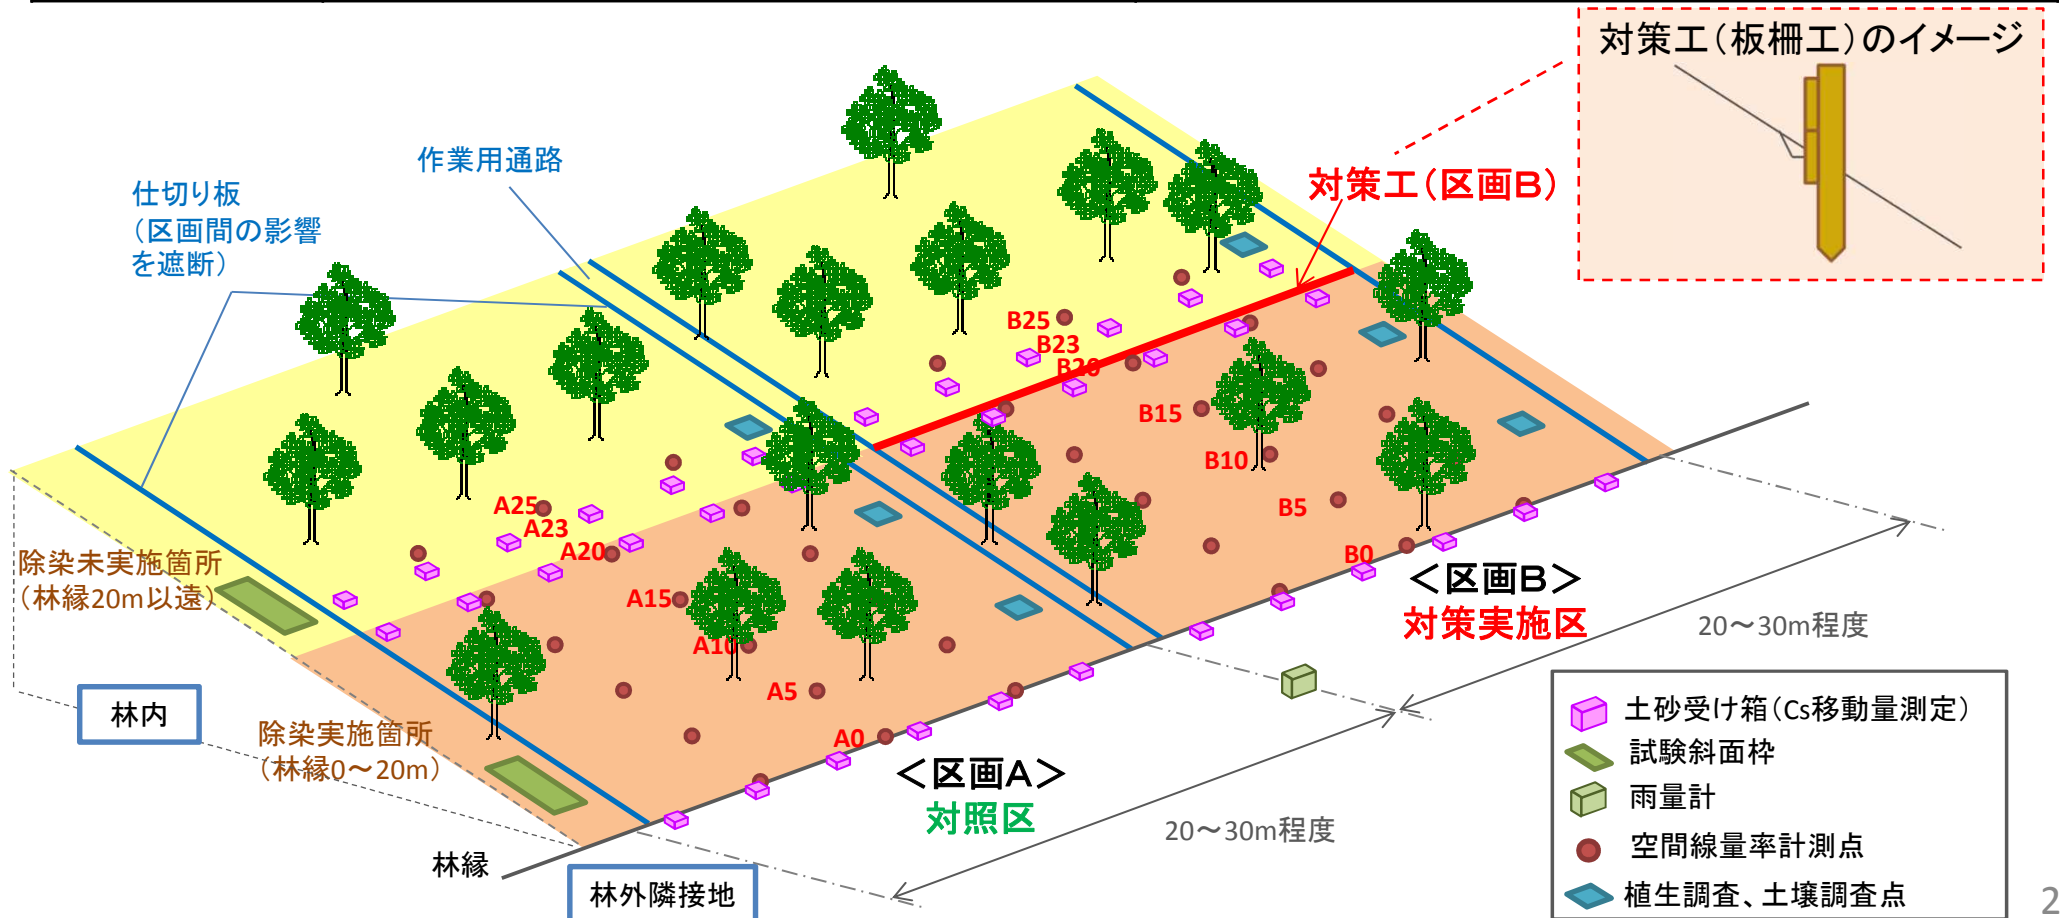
対策工（板柵工）のイメージ

作業用通路

仕切り板（区画間の影響を遮断）

対策工（区画B）

B25
B23
B20
B15
B10
B5
B0

A25
A23
A20
A15
A10
A5
A0

除染未実施箇所（林縁20m以遠）

除染実施箇所（林縁0～20m）

林内

林縁

林外隣接地

＜区画A＞
対照区

＜区画B＞
対策実施区

20～30m程度

20～30m程度

土砂受け箱（Cs移動量測定）
試験斜面枠
雨量計
空間線量率計測点
植生調査、土壌調査点

2